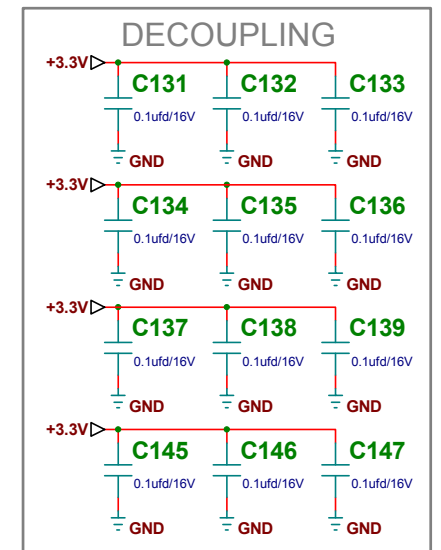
DECOUPLING

+3.3V
C131
0.1ufd/16V
GND
C132
0.1ufd/16V
GND
C133
0.1ufd/16V
GND

+3.3V
C134
0.1ufd/16V
GND
C135
0.1ufd/16V
GND
C136
0.1ufd/16V
GND

+3.3V
C137
0.1ufd/16V
GND
C138
0.1ufd/16V
GND
C139
0.1ufd/16V
GND

+3.3V
C145
0.1ufd/16V
GND
C146
0.1ufd/16V
GND
C147
0.1ufd/16V
GND